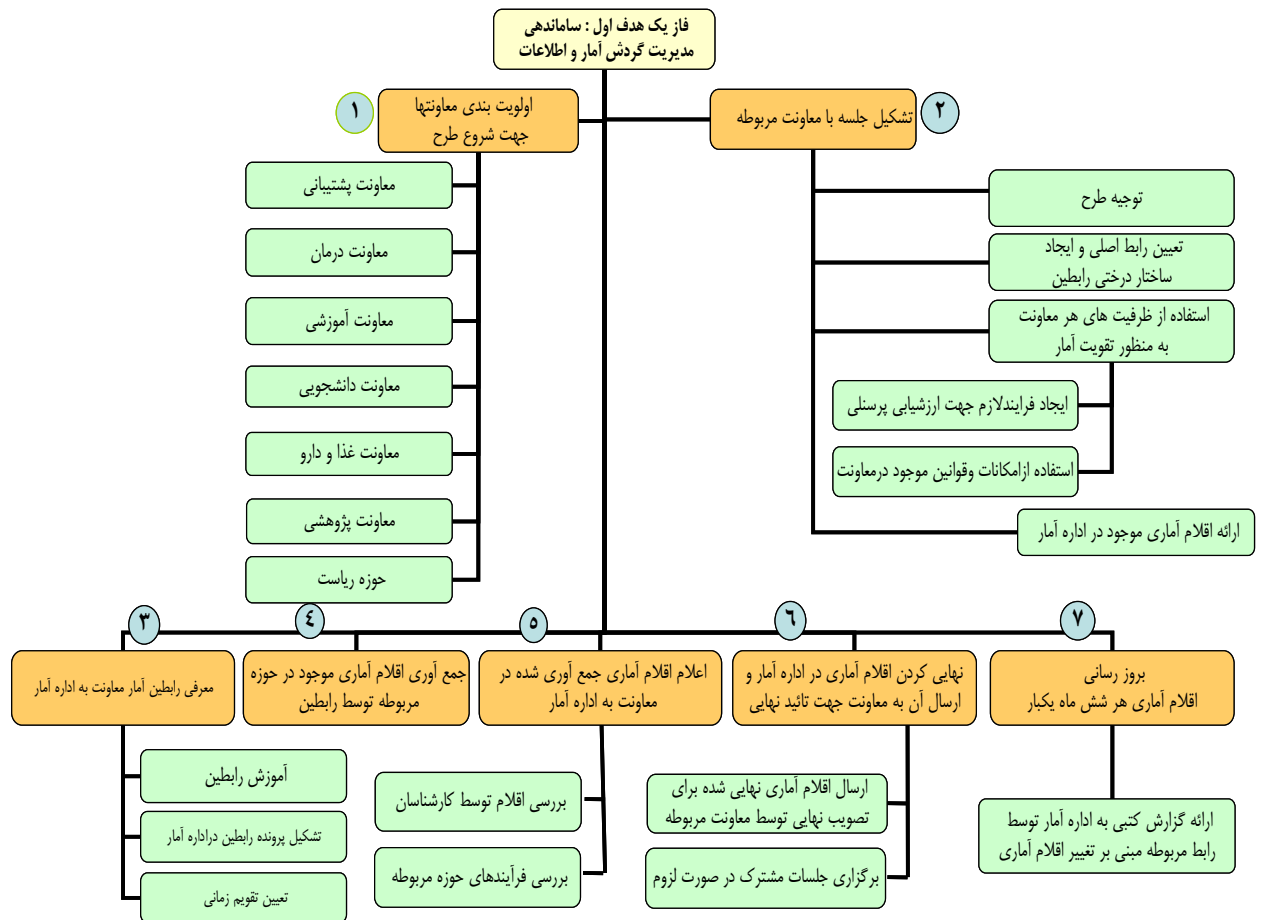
فاز یک هدف اول : ساماندهی مدیریت گردش آمار و اطلاعات

۱
اولویت بندی معاونتها جهت شروع طرح

۲
تشکیل جلسه با معاونت مربوطه

معاونت پشتیبانی
معاونت درمان
معاونت آموزشی
معاونت دانشجویی
معاونت غذا و دارو
معاونت پژوهشی
حوزه ریاست

توجیه طرح
تعیین رابط اصلی و ایجاد ساختار درختی رابطین
استفاده از ظرفیت های هر معاونت به منظور تقویت آمار
ایجاد فرایندلازم جهت ارزشیابی پرسنلی
استفاده ازامکانات وقوانین موجود درمعاونت
ارائه اقلام آماری موجود در اداره آمار

۳
معرفی رابطین آمار معاونت به اداره آمار

۴
جمع آوری اقلام آماری موجود در حوزه مربوطه توسط رابطین

۵
اعلام اقلام آماری جمع آوری شده در معاونت به اداره آمار

۶
نهایی کردن اقلام آماری در اداره آمار و ارسال آن به معاونت جهت تائید نهایی

۷
بروز رسانی اقلام آماری هر شش ماه یکبار

آموزش رابطین
تشکیل پرونده رابطین دراداره آمار
تعیین تقویم زمانی

بررسی اقلام توسط کارشناسان
بررسی فرآیندهای حوزه مربوطه

ارسال اقلام آماری نهایی شده برای تصویب نهایی توسط معاونت مربوطه
برگزاری جلسات مشترک در صورت لزوم

ارائه گزارش کتبی به اداره آمار توسط رابط مربوطه مبنی بر تغییر اقلام آماری